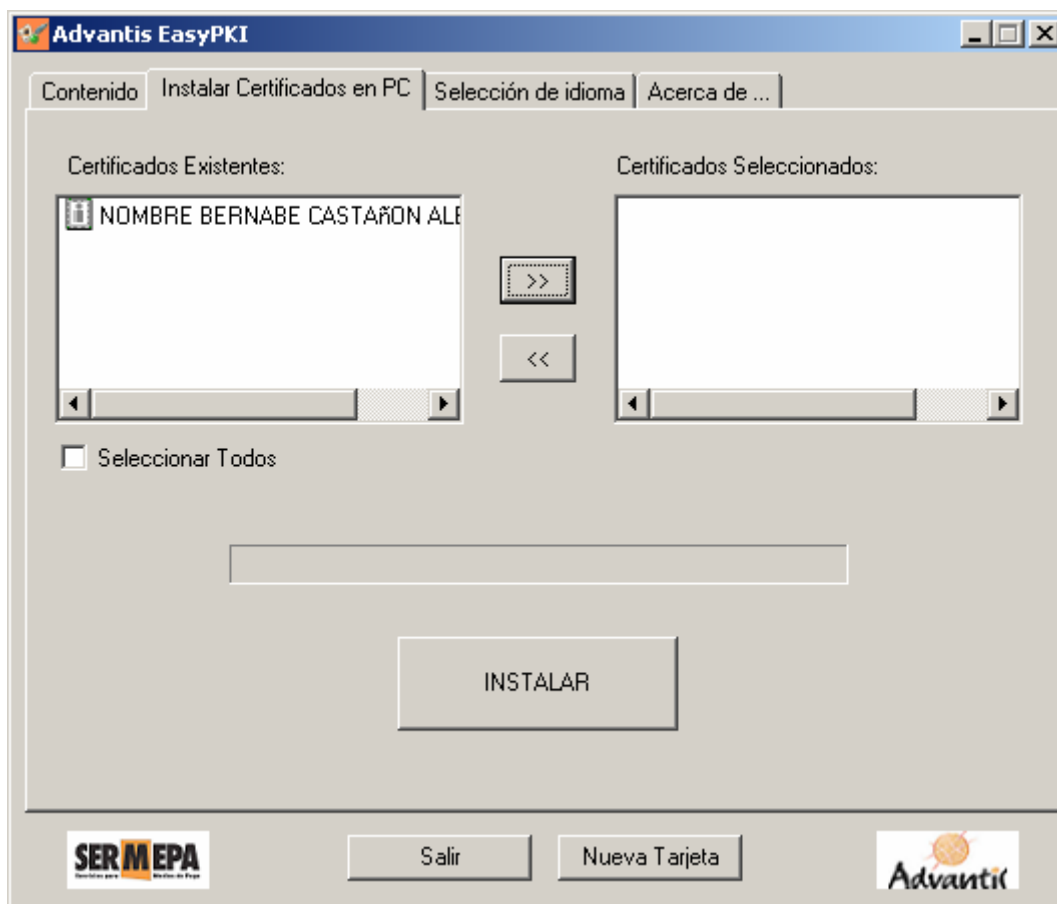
Advantis EasyPKI

Contenido | Instalar Certificados en PC | Selección de idioma | Acerca de ...

Certificados Existentes:

NOMBRE BERNABE CASTAñON ALE

>>

<<

Certificados Seleccionados:

Seleccionar Todos

INSTALAR

SERMEPA
Servicios para Medios de Pago

Salir

Nueva Tarjeta

Advantis